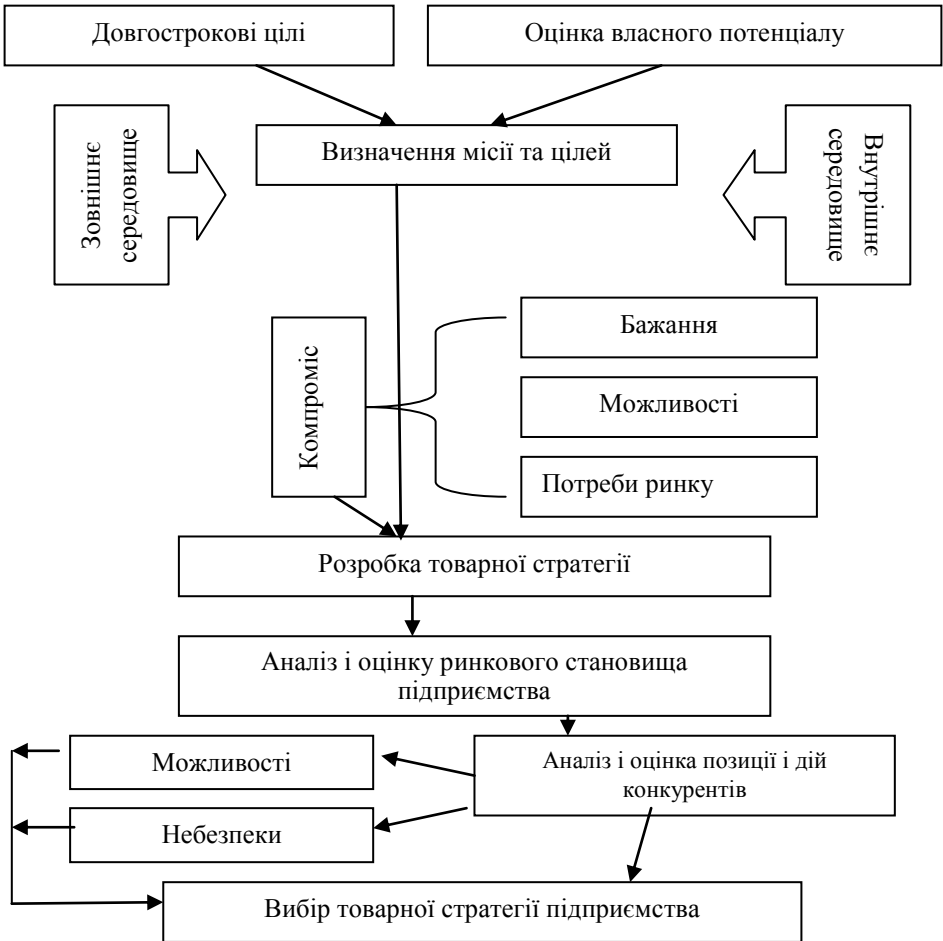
Довгострокові цілі

Оцінка власного потенціалу

Зовнішнє середовище

Визначення місії та цілей

Внутрішнє середовище

Компроміс

Бажання

Можливості

Потреби ринку

Розробка товарної стратегії

Аналіз і оцінку ринкового становища підприємства

Можливості

Аналіз і оцінка позиції і дій конкурентів

Небезпеки

Вибір товарної стратегії підприємства